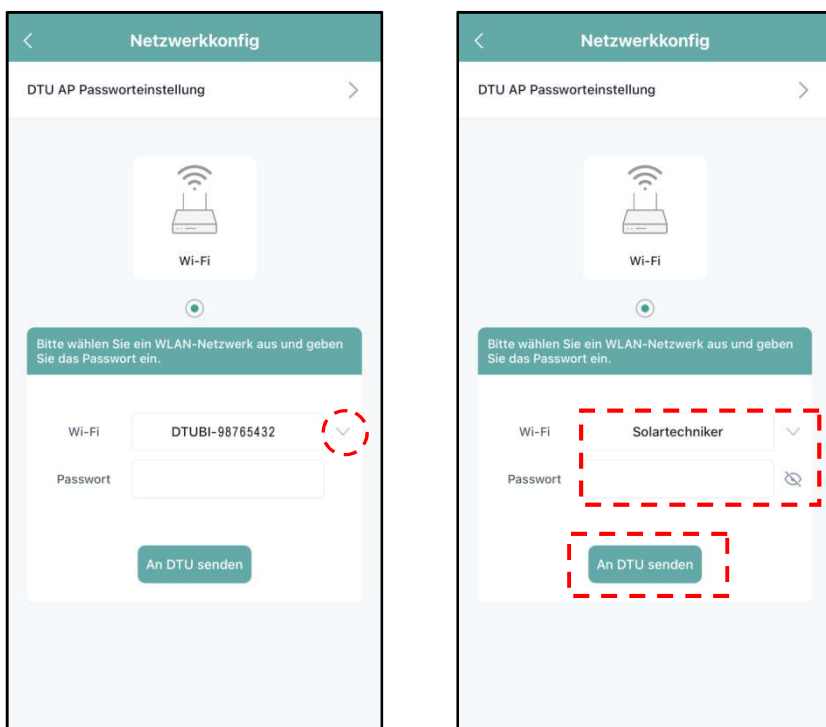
Netzwerkkonfig

DTU AP Passworteinstellung

Wi-Fi

Bitte wählen Sie ein WLAN-Netzwerk aus und geben Sie das Passwort ein.

Wi-Fi DTUBI-98765432

Passwort

An DTU senden

Netzwerkkonfig

DTU AP Passworteinstellung

Wi-Fi

Bitte wählen Sie ein WLAN-Netzwerk aus und geben Sie das Passwort ein.

Wi-Fi Solartechniker

Passwort

An DTU senden